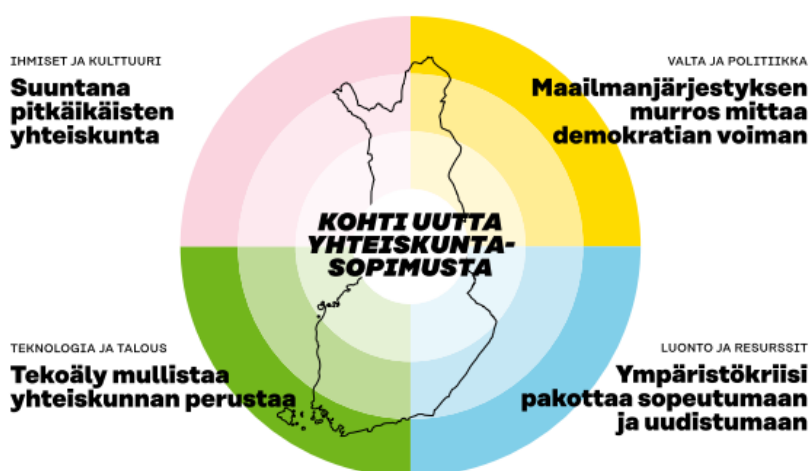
IHMISET JA KULTTUURI

Suuntana pitkäikäisten yhteiskunta

VALTA JA POLITIIKKA

Maailmanjärjestyksen murros mittaa demokratian voiman

KOHTI UUTTA YHTEISKUNTA-SOPIMUSTA

TEKNOLOGIA JA TALOUS

Tekoäly mullistaa yhteiskunnan perustaa

LUONTO JA RESURSSIT

Ympäristökriisi pakottaa sopeutumaan ja uudistumaan